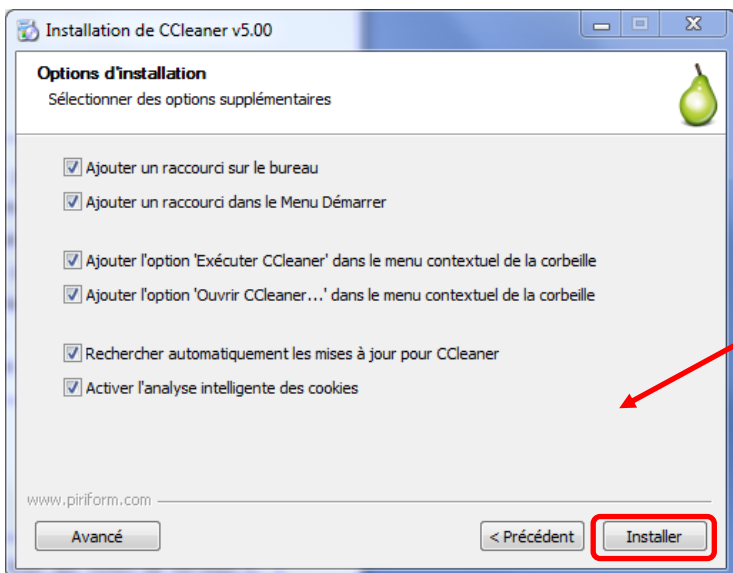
Installation de CCleaner v5.00

Options d'installation

Sélectionner des options supplémentaires

Ajouter un raccourci sur le bureau

Ajouter un raccourci dans le Menu Démarrer

Ajouter l'option 'Exécuter CCleaner' dans le menu contextuel de la corbeille

Ajouter l'option 'Ouvrir CCleaner...' dans le menu contextuel de la corbeille

Rechercher automatiquement les mises à jour pour CCleaner

Activer l'analyse intelligente des cookies

www.piriform.com

Avancé

< Précédent

Installer